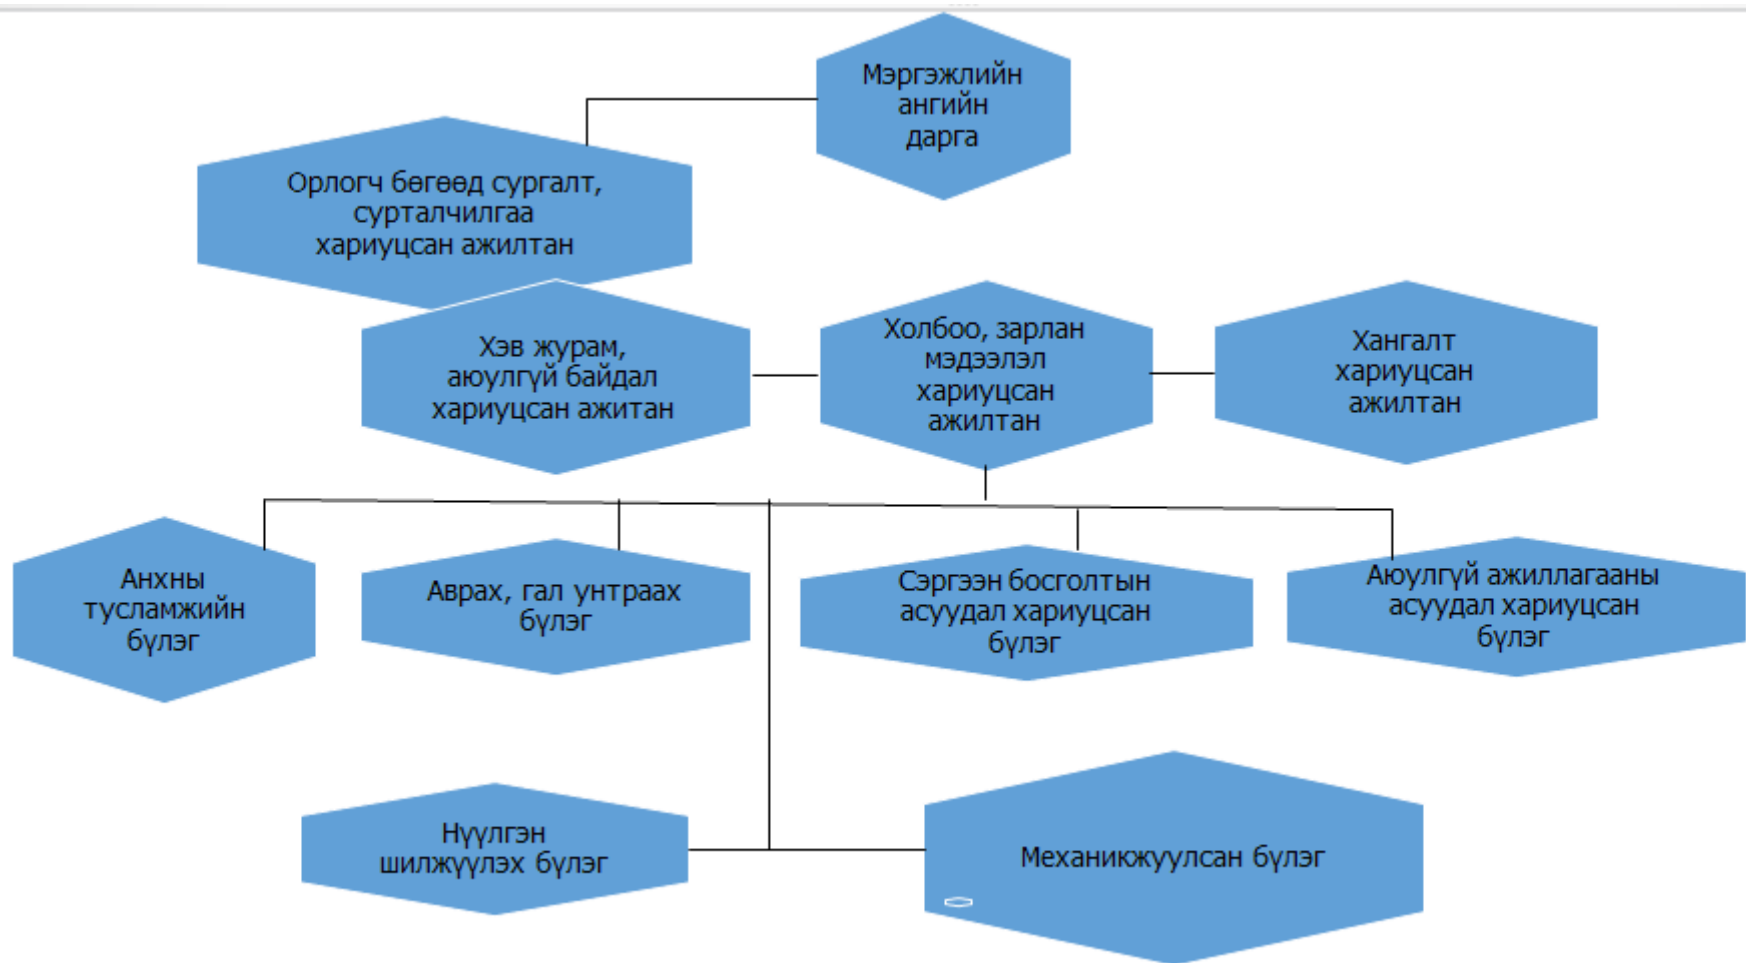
Мэргэжлийн ангийн дарга

Орлогч бөгөөд сургалт, сурталчилгаа хариуцсан ажилтан

Хэв журам, аюулгүй байдал хариуцсан ажитан

Холбоо, зарлан мэдээлэл хариуцсан ажилтан

Хангалт хариуцсан ажилтан

Анхны тусламжийн бүлэг

Аврах, гал унтраах бүлэг

Сэргээн босголтын асуудал хариуцсан бүлэг

Аюулгүй ажиллагааны асуудал хариуцсан бүлэг

Нүүлгэн шилжүүлэх бүлэг

Механикжуулсан бүлэг